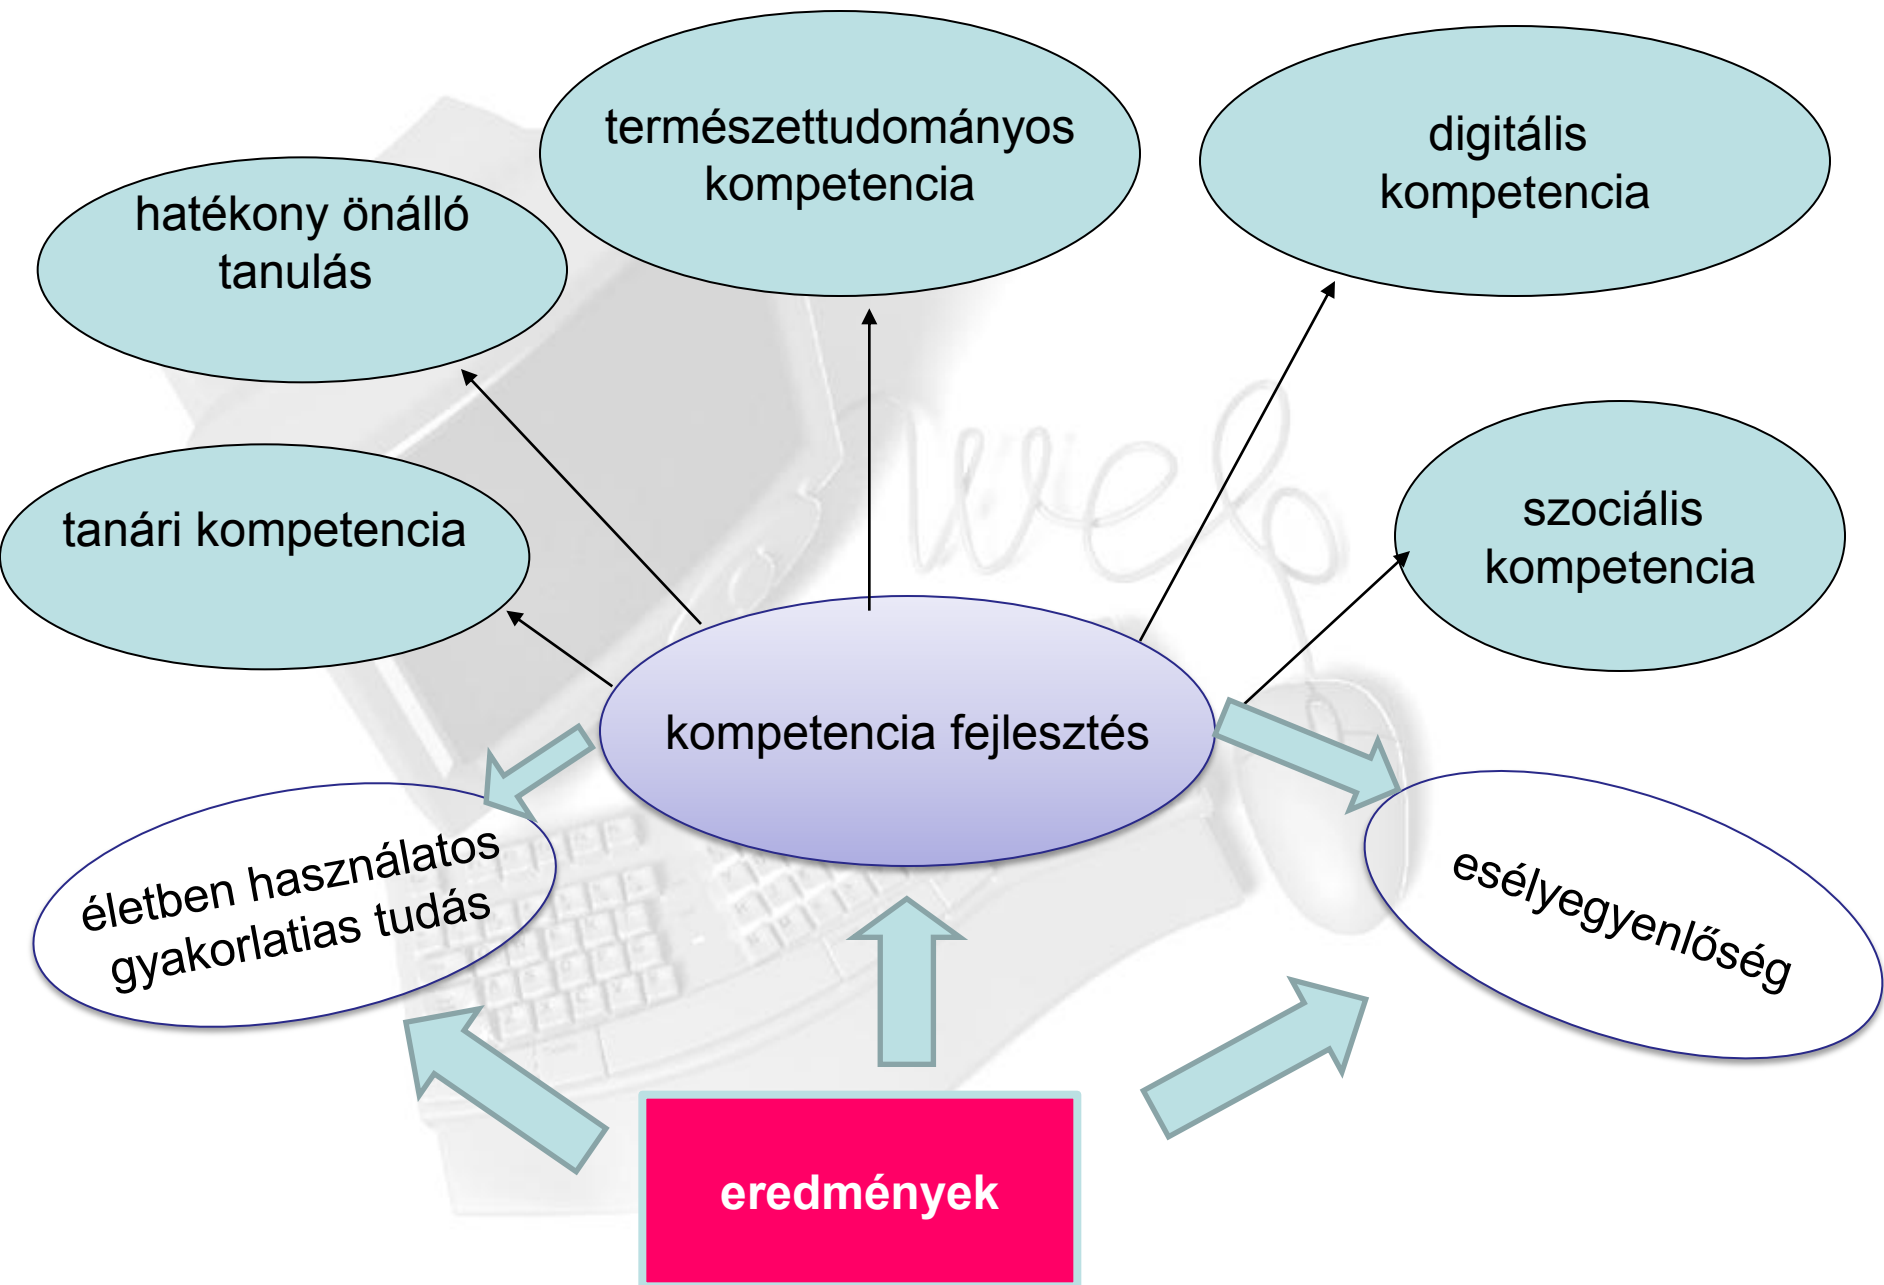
természettudományos kompetencia

digitális kompetencia

hatékony önálló tanulás

tanári kompetencia

szociális kompetencia

kompetencia fejlesztés

életben használatos gyakorlatias tudás

esélyegyenlőség

eredmények